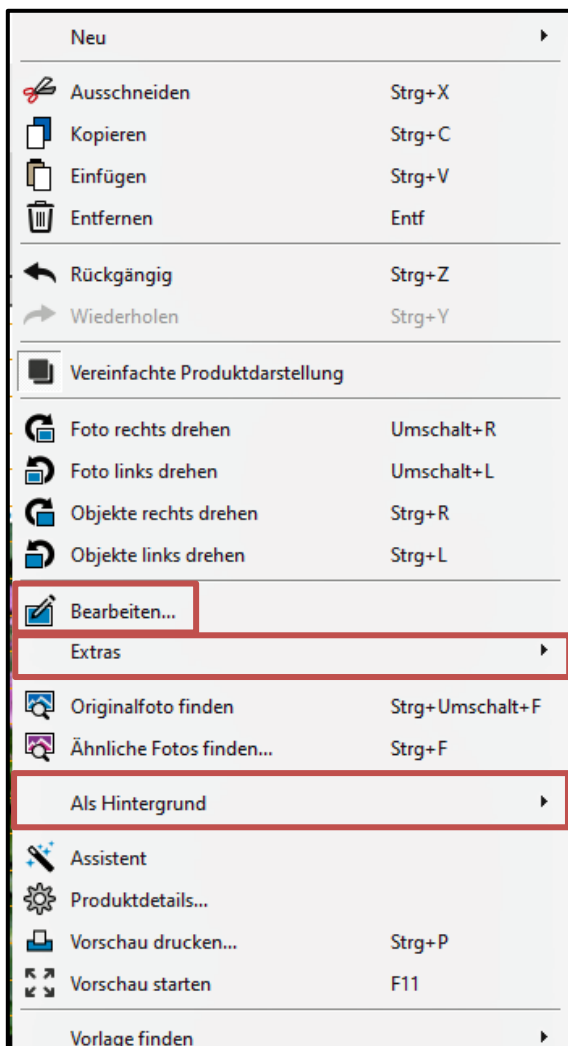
Neu

Ausschneiden Strg+X
Kopieren Strg+C
Einfügen Strg+V
Entfernen Entf

Rückgängig Strg+Z
Wiederholen Strg+Y

Vereinfachte Produktdarstellung

Foto rechts drehen Umschalt+R
Foto links drehen Umschalt+L
Objekte rechts drehen Strg+R
Objekte links drehen Strg+L

Bearbeiten...
Extras

Originalfoto finden Strg+Umschalt+F
Ähnliche Fotos finden... Strg+F

Als Hintergrund

Assistent
Produktdetails...
Vorschau drucken... Strg+P
Vorschau starten F11

Vorlage finden